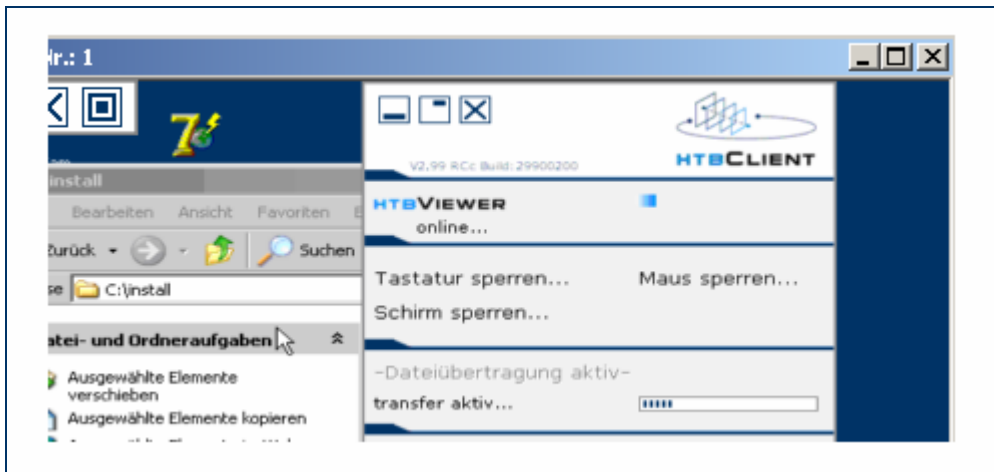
Nr.: 1

install

Bearbeiten Ansicht Favoriten

Zurück Suchen

se C:\install

atei- und Ordneraufgaben

Ausgewählte Elemente verschieben

Ausgewählte Elemente kopieren

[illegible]

V2.99 RCc Build: 29900200

HTBCLIENT

HTBVIEWER

online...

Tastatur sperren...

Maus sperren...

Schirm sperren...

-Dateiübertragung aktiv-

transfer aktiv...